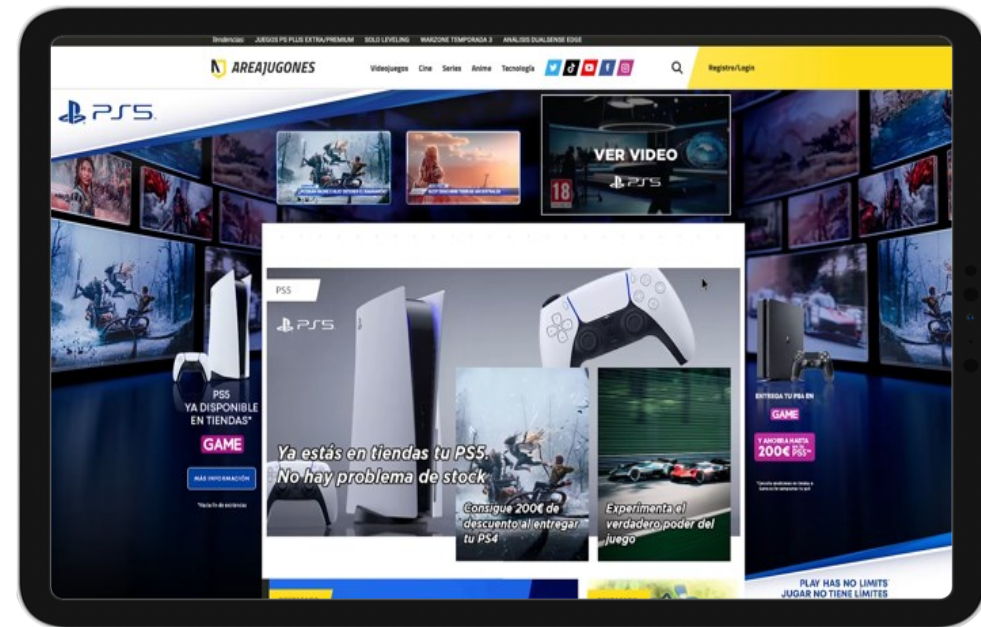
Tendencias: JUEGOS PS PLUS EXTRA/PREMIUM SOLO LEVELING WARZONE TEMPORADA 3 ANÁLISIS DUALSENSE EDGE

AREAJUGONES

Videojuegos Cine Series Anime Tecnología

Registro/Login

PS5

VER VIDEO

18

PS5

PS5

PS5

Ya estás en tiendas tu PS5. No hay problema de stock

Consigue 200€ de descuento al entregar tu PS4

Experimenta el verdadero poder del juego

PS5 YA DISPONIBLE EN TIENDAS*

GAME

MÁS INFORMACIÓN

*Hasta fin de existencias

ENTREGA TU PS4 EN

GAME

Y AHORRA HASTA 200€ EN TU PS5**

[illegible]

PLAY HAS NO LIMITS
JUGAR NO TIENE LÍMITES